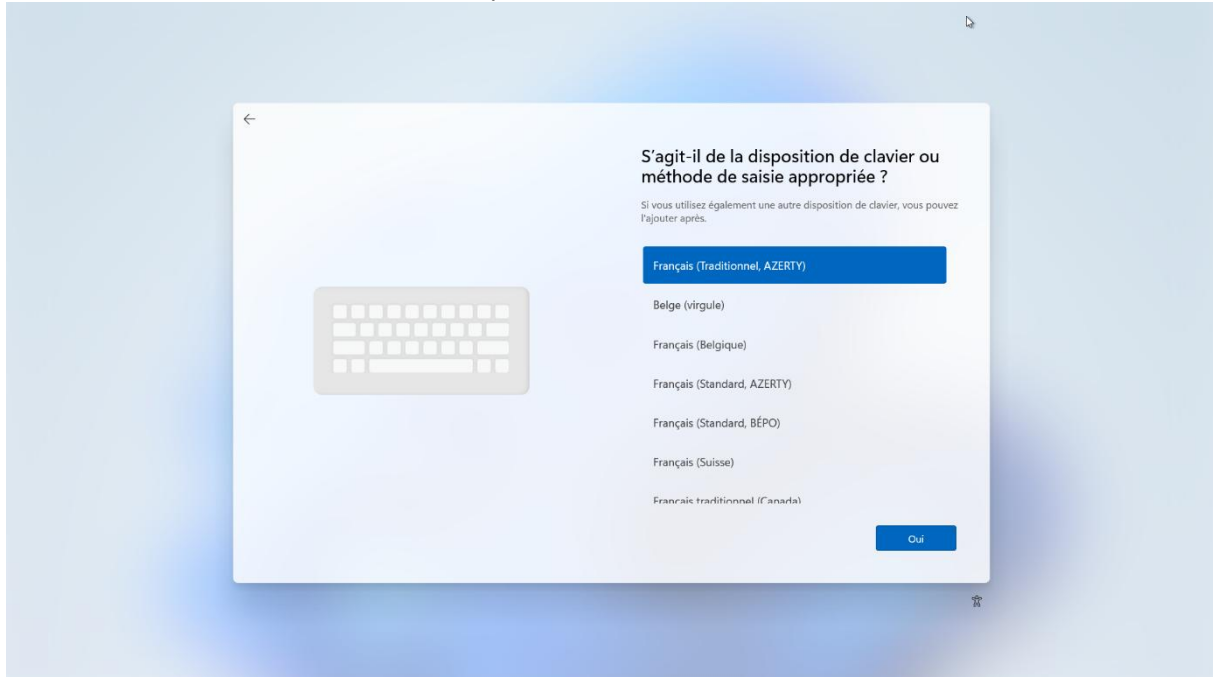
S'agit-il de la disposition de clavier ou méthode de saisie appropriée ?

Si vous utilisez également une autre disposition de clavier, vous pouvez l'ajouter après.

Français (Traditionnel, AZERTY)

Belge (virgule)

Français (Belgique)

Français (Standard, AZERTY)

Français (Standard, BÉPO)

Français (Suisse)

Français traditionnel (Canada)

Oui